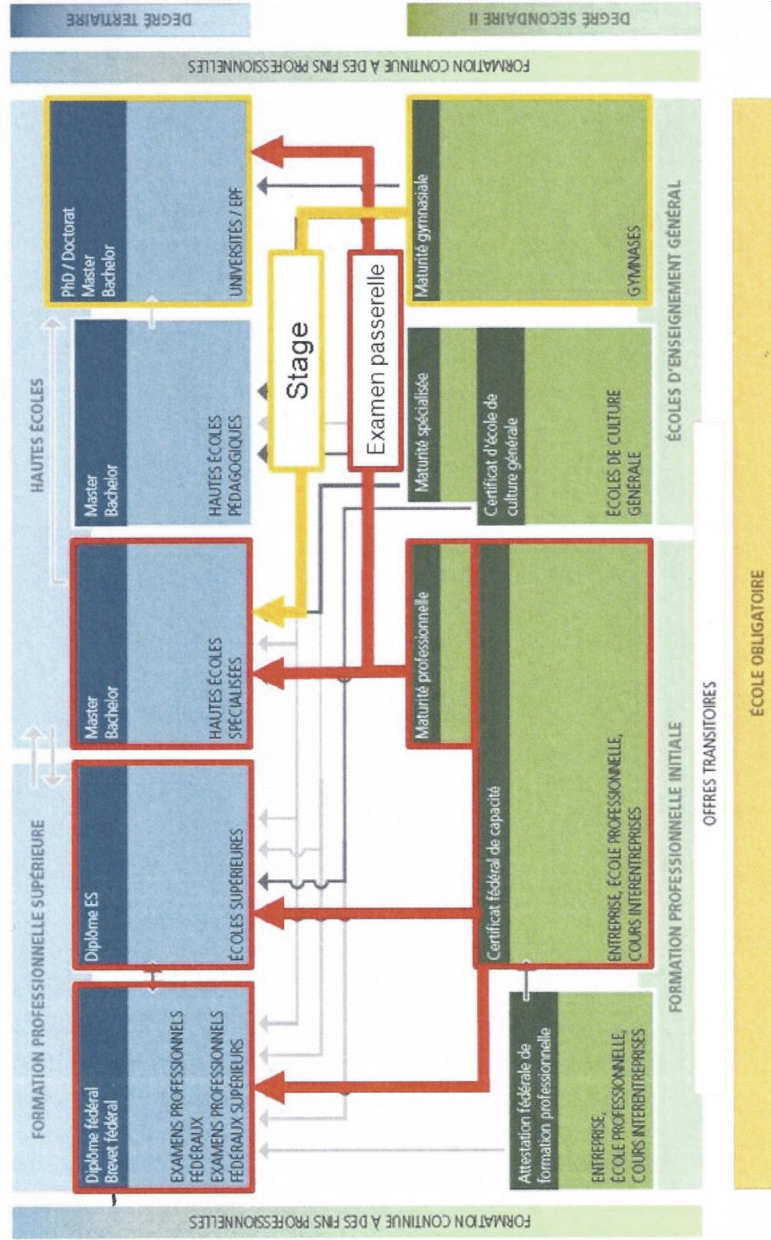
DEGRÉ TERTIAIRE

DEGRÉ SECONDAIRE II

FORMATION CONTINUE À DES FINS PROFESSIONNELLES

HAUTES ÉCOLES

PhD / Doctorat
Master
Bachelor

UNIVERSITÉS / EPF

Master
Bachelor

HAUTES ÉCOLES PÉDAGOGIQUES

Master
Bachelor

HAUTES ÉCOLES SPÉCIALISÉES

FORMATION PROFESSIONNELLE SUPÉRIEURE

Diplôme ES

ÉCOLES SUPÉRIEURES

Diplôme fédéral
Brevet fédéral

EXAMENS PROFESSIONNELS FÉDÉRAUX
EXAMENS PROFESSIONNELS FÉDÉRAUX SUPÉRIEURS

Stage

Examen passerelle

Maturité gymnasiale

GYMNASES

Maturité spécialisée

Certificat d'école de culture générale

ÉCOLES DE CULTURE GÉNÉRALE

ÉCOLES D'ENSEIGNEMENT GÉNÉRAL

Maturité professionnelle

Certificat fédéral de capacité

ENTREPRISE, ÉCOLE PROFESSIONNELLE, COURS INTERENTREPRISES

Attestation fédérale de formation professionnelle

ENTREPRISE, ÉCOLE PROFESSIONNELLE, COURS INTERENTREPRISES

FORMATION PROFESSIONNELLE INITIALE

OFFRES TRANSITOIRES

ÉCOLE OBLIGATOIRE

FORMATION CONTINUE À DES FINS PROFESSIONNELLES